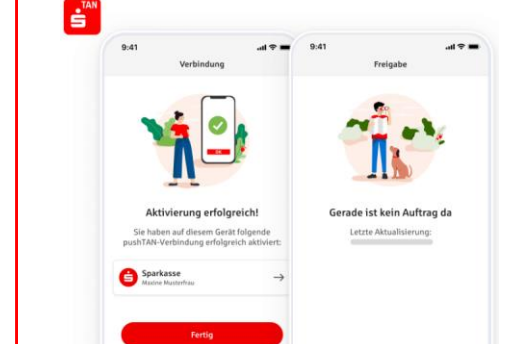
TAN

9:41

Verbindung

Aktivierung erfolgreich!

Sie haben auf diesem Gerät folgende pushTAN-Verbindung erfolgreich aktiviert:

Sparkasse
Maxime Musterfrau

Fertig

9:41

Freigabe

Gerade ist kein Auftrag da

Letzte Aktualisierung: